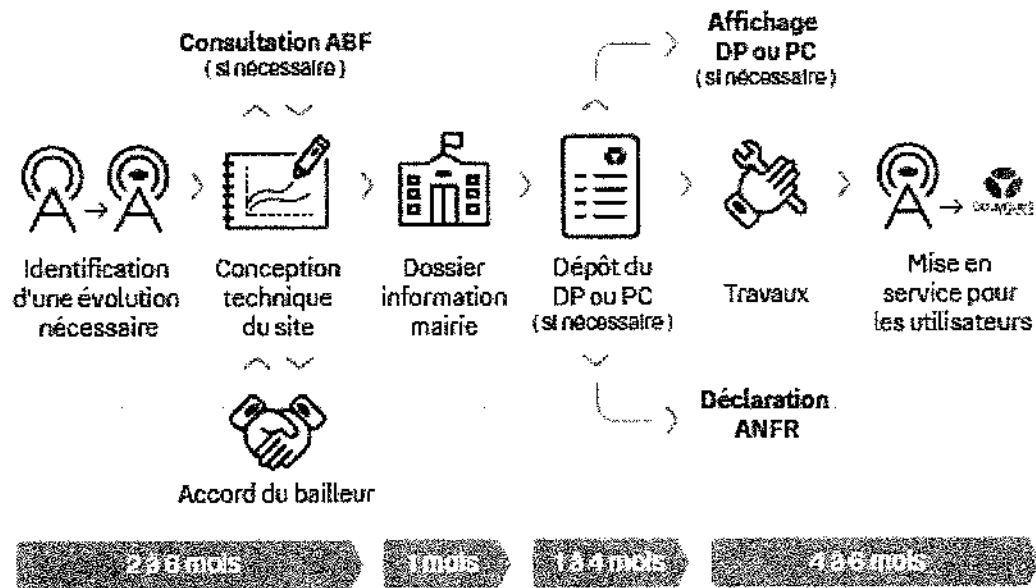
Consultation ABF
(si nécessaire)

Affichage
DP ou PC
(si nécessaire)

Identification d'une évolution nécessaire

Conception technique du site

Dossier information mairie

Dépôt du DP ou PC
(si nécessaire)

Travaux

Mise en service pour les utilisateurs

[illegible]

Déclaration ANFR

Accord du bailleur

2 à 8 mois

1 mois

1 à 4 mois

4 à 6 mois